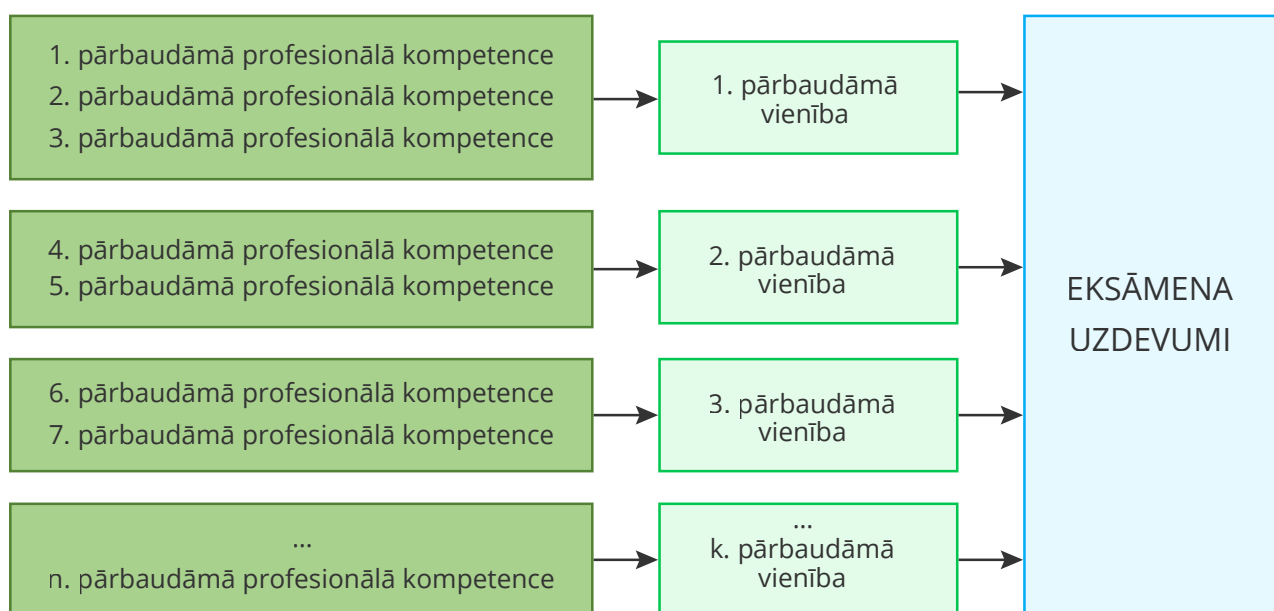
1. pārbaudāmā profesionālā kompetence
2. pārbaudāmā profesionālā kompetence
3. pārbaudāmā profesionālā kompetence

1. pārbaudāmā vienība

4. pārbaudāmā profesionālā kompetence
5. pārbaudāmā profesionālā kompetence

2. pārbaudāmā vienība

6. pārbaudāmā profesionālā kompetence
7. pārbaudāmā profesionālā kompetence

3. pārbaudāmā vienība

...
n. pārbaudāmā profesionālā kompetence

...
k. pārbaudāmā vienība

EKSĀMENA UZDEVUMI